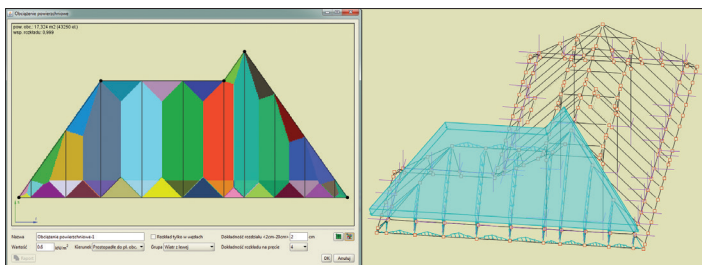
Obciążenie powierzchniowe

pow. obc.: 17,324 m2 (43250 el.)
wsp. rozkładu: 0,999

Nazwa Obciążenie powierzchniowe 3
Rozkład tylko w węzłach
Dokładność rozkładu <2cm-2km> 2 cm
Wartość 0,6 kN/m$^2$
Kierunek Prostopadle do pł. obc.
Grupa Wiatr z lewej
Dokładność rozkładu na prętach 4
OK Anuluj